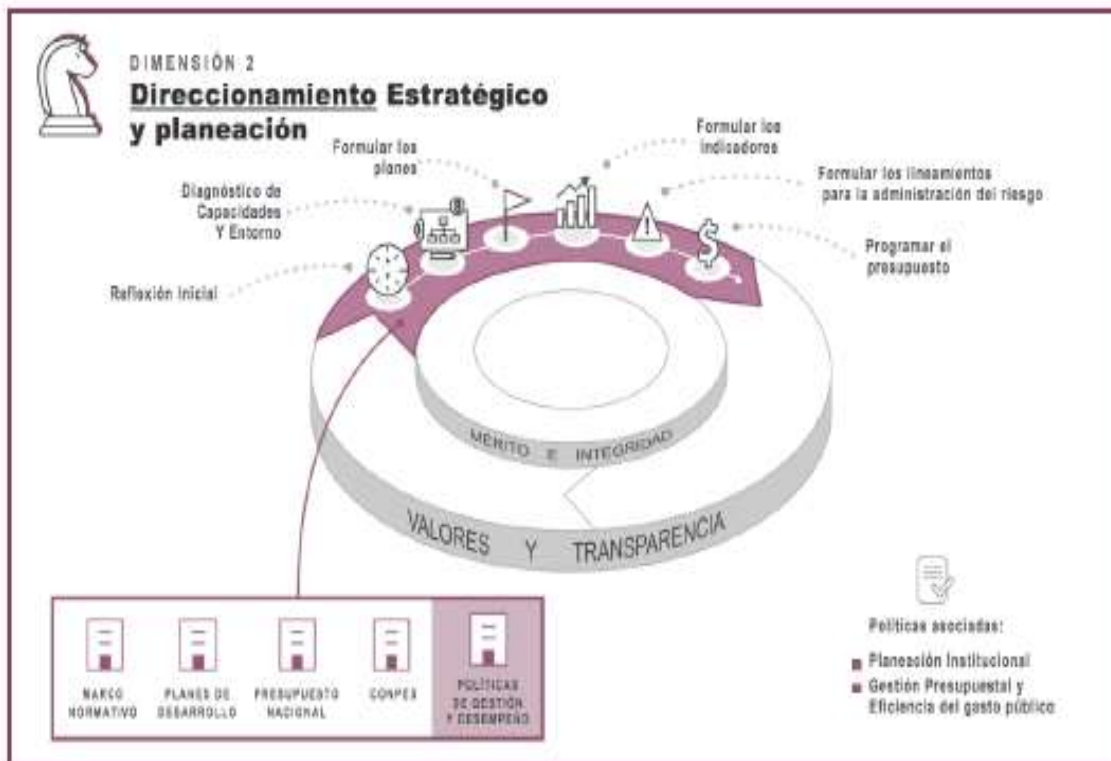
DIMENSIÓN 2

Direccionamiento Estratégico y planeación

Formular los planes

Formular los indicadores

Formular los lineamientos para la administración del riesgo

Diagnóstico de Capacidades Y Entorno

Programar el presupuesto

Reflexión inicial

MÉRITO E INTEGRIDAD

VALORES Y TRANSPARENCIA

MARCO NORMATIVO

PLANES DE DESARROLLO

PRESUPUESTO NACIONAL

CONPES

POLÍTICAS DE GESTIÓN Y DESEMPEÑO

Políticas asociadas:

Planeación Institucional

Gestión Presupuestal y Eficiencia del gasto público